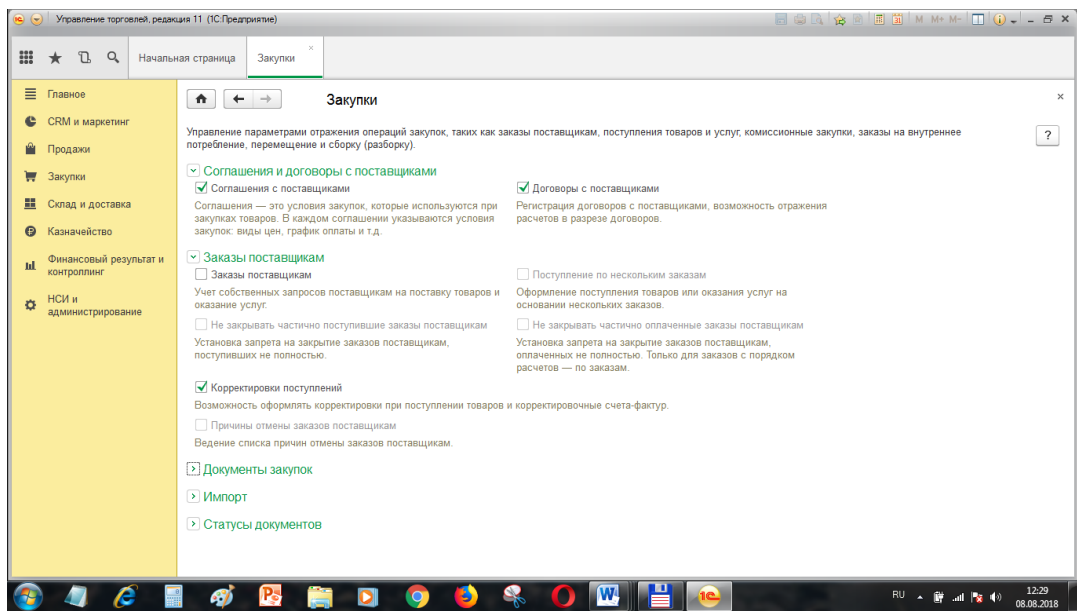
Управление торговлей, редакция 11 (1С:Предприятие)

M M+ M-

Начальная страница
Закупки

Главное
CRM и маркетинг
Продажи
Закупки
Склад и доставка
Казначейство
Финансовый результат и контроллинг
НСИ и администрирование

Закупки

Управление параметрами отражения операций закупок, таких как заказы поставщикам, поступления товаров и услуг, комиссионные закупки, заказы на внутреннее потребление, перемещение и сборку (разборку).

?

Соглашения и договоры с поставщиками

Соглашения с поставщиками
Соглашения — это условия закупок, которые используются при закупках товаров. В каждом соглашении указываются условия закупок: виды цен, график оплаты и т.д.

Договоры с поставщиками
Регистрация договоров с поставщиками, возможность отражения расчетов в разрезе договоров.

Заказы поставщикам

Заказы поставщикам
Учет собственных запросов поставщикам на поставку товаров и оказание услуг.

Поступление по нескольким заказам
Оформление поступления товаров или оказания услуг на основании нескольких заказов.

Не закрывать частично поступившие заказы поставщикам
Установка запрета на закрытие заказов поставщикам, поступивших не полностью.

Не закрывать частично оплаченные заказы поставщикам
Установка запрета на закрытие заказов поставщикам, оплаченных не полностью. Только для заказов с порядком расчетов — по заказам.

Корректировки поступлений
Возможность оформлять корректировки при поступлении товаров и корректировочные счета-фактур.

Причины отмены заказов поставщикам
Ведение списка причин отмены заказов поставщикам.

Документы закупок

Импорт

Статусы документов

RU
12:29
08.08.2018